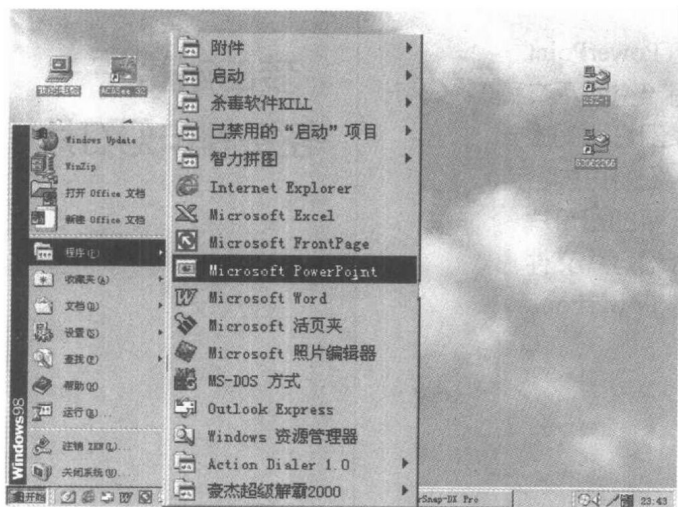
附件
启动
杀毒软件KILL
已禁用的"启动"项目
智力拼图
Internet Explorer
Microsoft Excel
Microsoft FrontPage
Microsoft PowerPoint
Microsoft Word
Microsoft 活页夹
Microsoft 照片编辑器
MS-DOS 方式
Outlook Express
Windows 资源管理器
Action Dialer 1.0
豪杰超级解霸2000

Windows Update
WinZip
打开 Office 文档
新建 Office 文档
程序(P)
收藏夹(A)
文档(D)
设置(S)
查找(F)
帮助(H)
运行(R)...
注销 ZXN(L)...
关闭系统(U)...
Windows98
开始
Snap-DX Pro
23:43